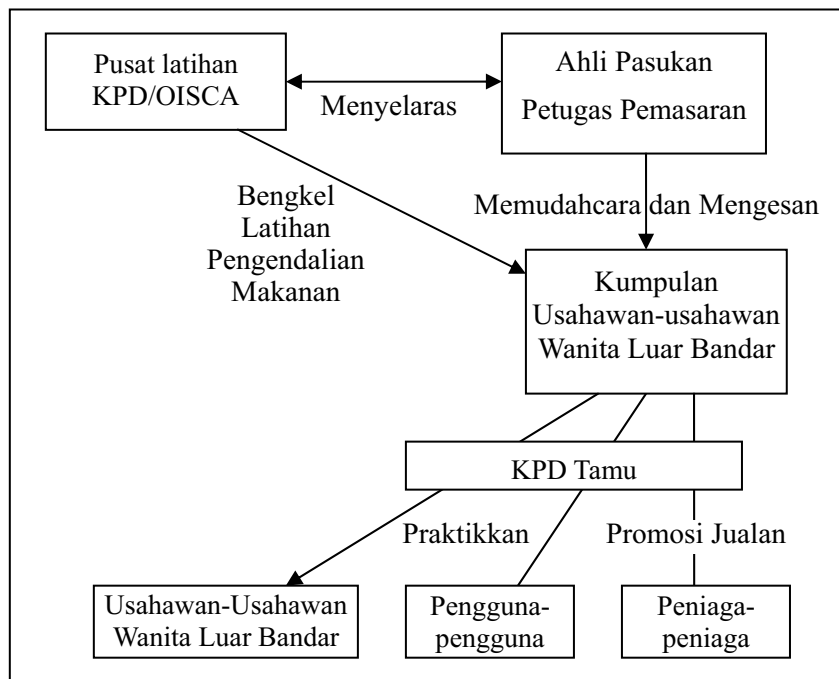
Pusat latihan KPD/OISCA

Menyelaras

Ahli Pasukan Petugas Pemasaran

Bengkel Latihan Pengendalian Makanan

Memudahcara dan Mengesan

Kumpulan Usahawan-usahawan Wanita Luar Bandar

KPD Tamu

Praktikkan

Promosi Jualan

Usahawan-Usahawan Wanita Luar Bandar

Pengguna-pengguna

Peniaga-peniaga